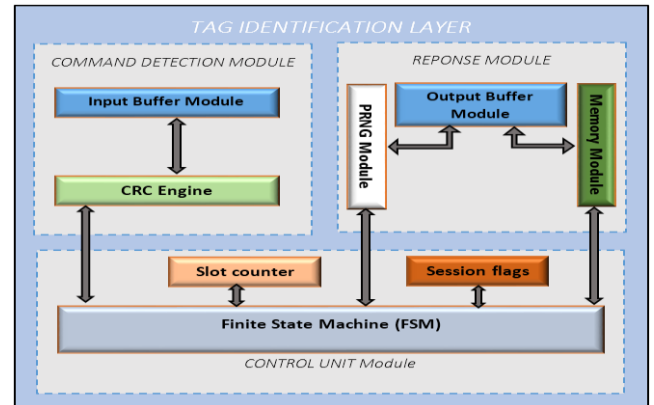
TAG IDENTIFICATION LAYER

COMMAND DETECTION MODULE

Input Buffer Module

CRC Engine

REPONSE MODULE

PRNG Module

Output Buffer Module

Memory Module

Slot counter

Session flags

Finite State Machine (FSM)

CONTROL UNIT Module